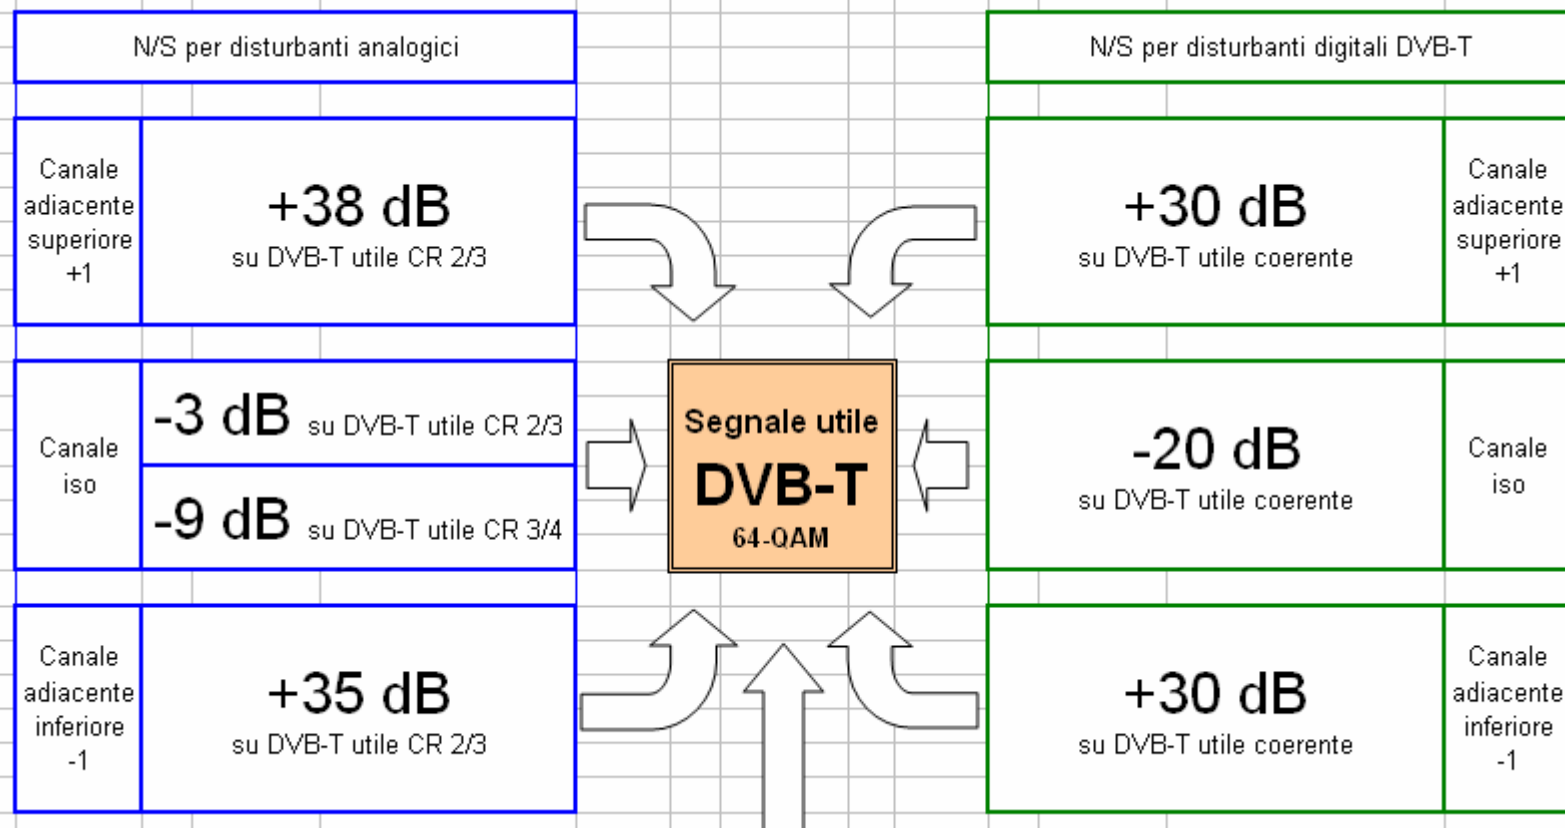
N/S per disturbanti analogici

Canale adiacente superiore +1

+38 dB
su DVB-T utile CR 2/3

Canale iso

-3 dB su DVB-T utile CR 2/3

-9 dB su DVB-T utile CR 3/4

Canale adiacente inferiore -1

+35 dB
su DVB-T utile CR 2/3

Segnale utile
DVB-T
64-QAM

N/S per disturbanti digitali DVB-T

+30 dB
su DVB-T utile coerente

Canale adiacente superiore +1

-20 dB
su DVB-T utile coerente

Canale iso

+30 dB
su DVB-T utile coerente

Canale adiacente inferiore -1